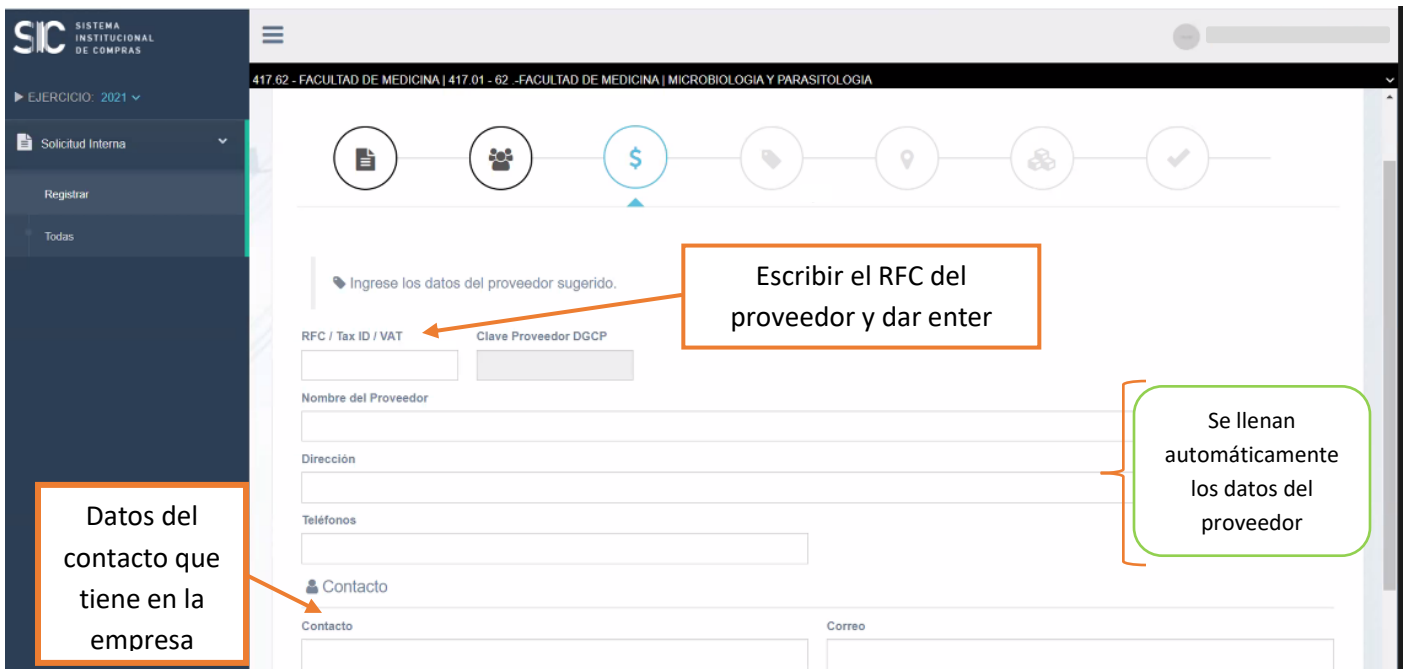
SIC SISTEMA INSTITUCIONAL DE COMPRAS

EJERCICIO: 2021

Solicitud Interna

Registrar

Todas

417.62 - FACULTAD DE MEDICINA | 417.01 - 62 .-FACULTAD DE MEDICINA | MICROBIOLOGIA Y PARASITOLOGIA

$

Ingrese los datos del proveedor sugerido.

Escribir el RFC del proveedor y dar enter

RFC / Tax ID / VAT

Clave Proveedor DGCP

Nombre del Proveedor

Se llenan automáticamente los datos del proveedor

Dirección

Teléfonos

Datos del contacto que tiene en la empresa

Contacto

Contacto

Correo